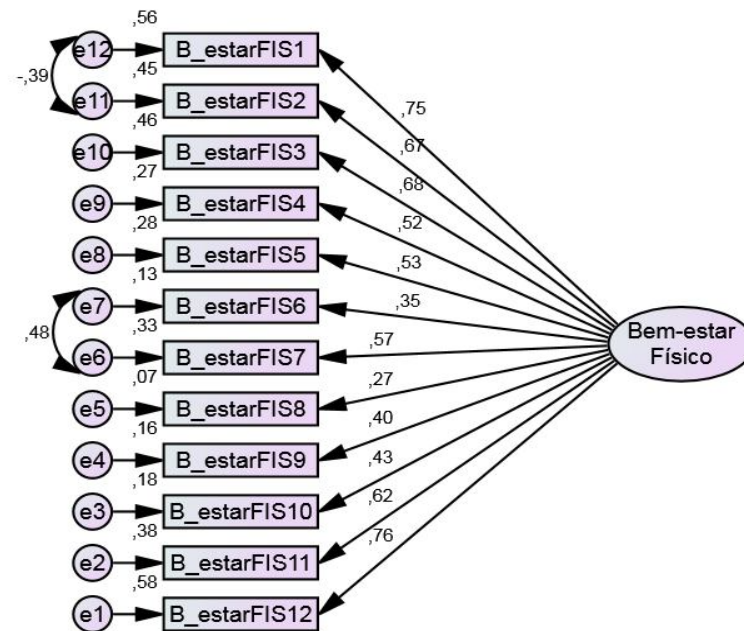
,56
e12
B_estarFIS1
-,39
,45
e11
B_estarFIS2
,46
e10
B_estarFIS3
,27
e9
B_estarFIS4
,28
e8
B_estarFIS5
,13
e7
B_estarFIS6
,48
,33
e6
B_estarFIS7
,07
e5
B_estarFIS8
,16
e4
B_estarFIS9
,18
e3
B_estarFIS10
,38
e2
B_estarFIS11
,58
e1
B_estarFIS12

,75
,67
,68
,52
,53
,35
,57
,27
,40
,43
,62
,76

Bem-estar Físico